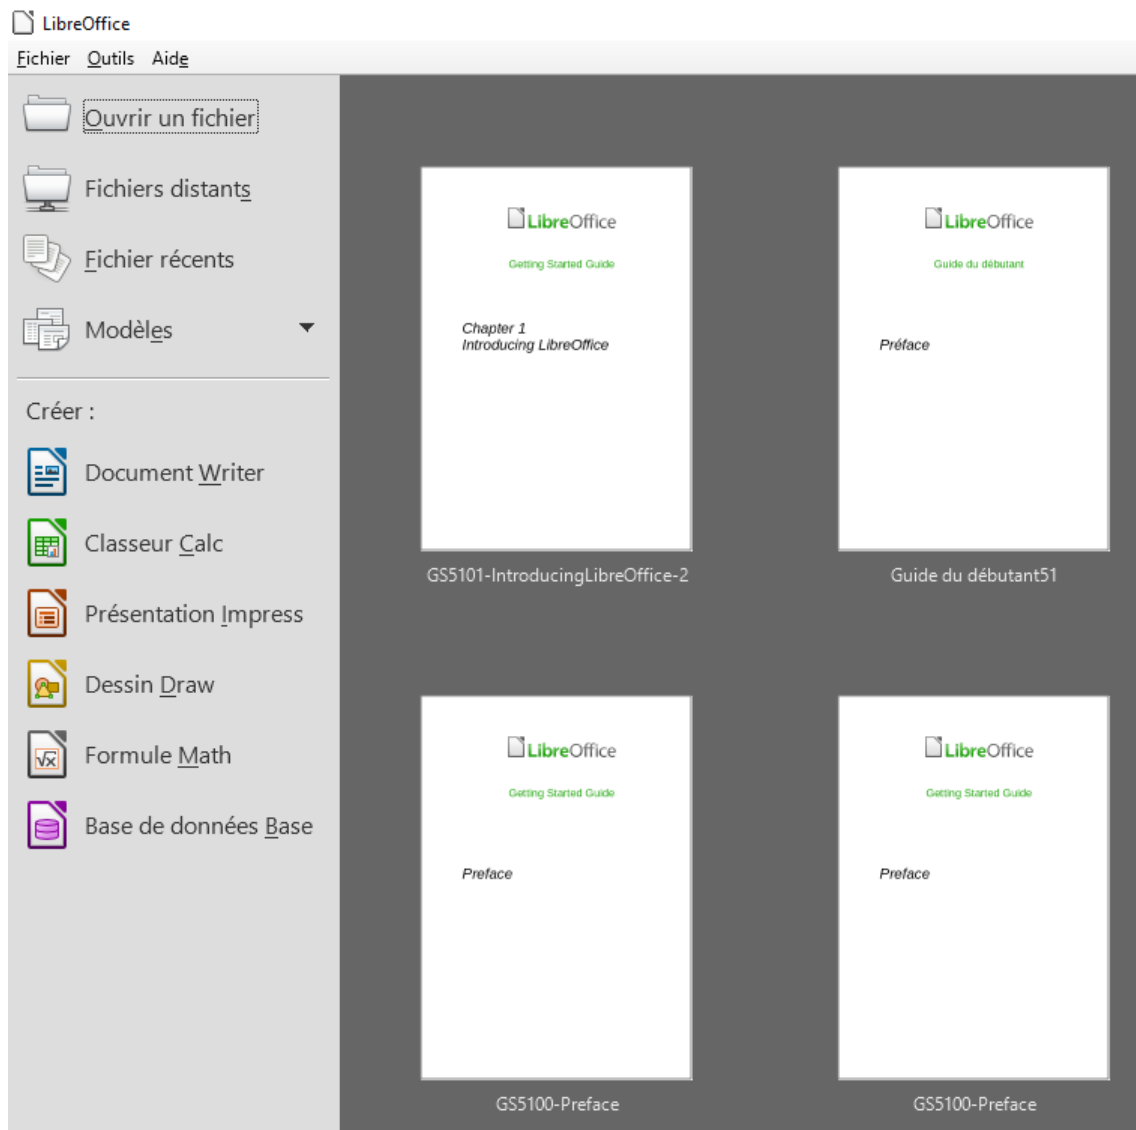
LibreOffice

Fichier Outils Aide

Ouvrir un fichier

Fichiers distants

Fichier récents

Modèles

Créer :

Document Writer

Classeur Calc

Présentation Impress

Dessin Draw

Formule Math

Base de données Base

LibreOffice
Getting Started Guide
Chapter 1
Introducing LibreOffice

GS5101-IntroducingLibreOffice-2

LibreOffice
Guide du débutant
Préface

Guide du débutant51

LibreOffice
Getting Started Guide
Preface

GS5100-Preface

LibreOffice
Getting Started Guide
Preface

GS5100-Preface